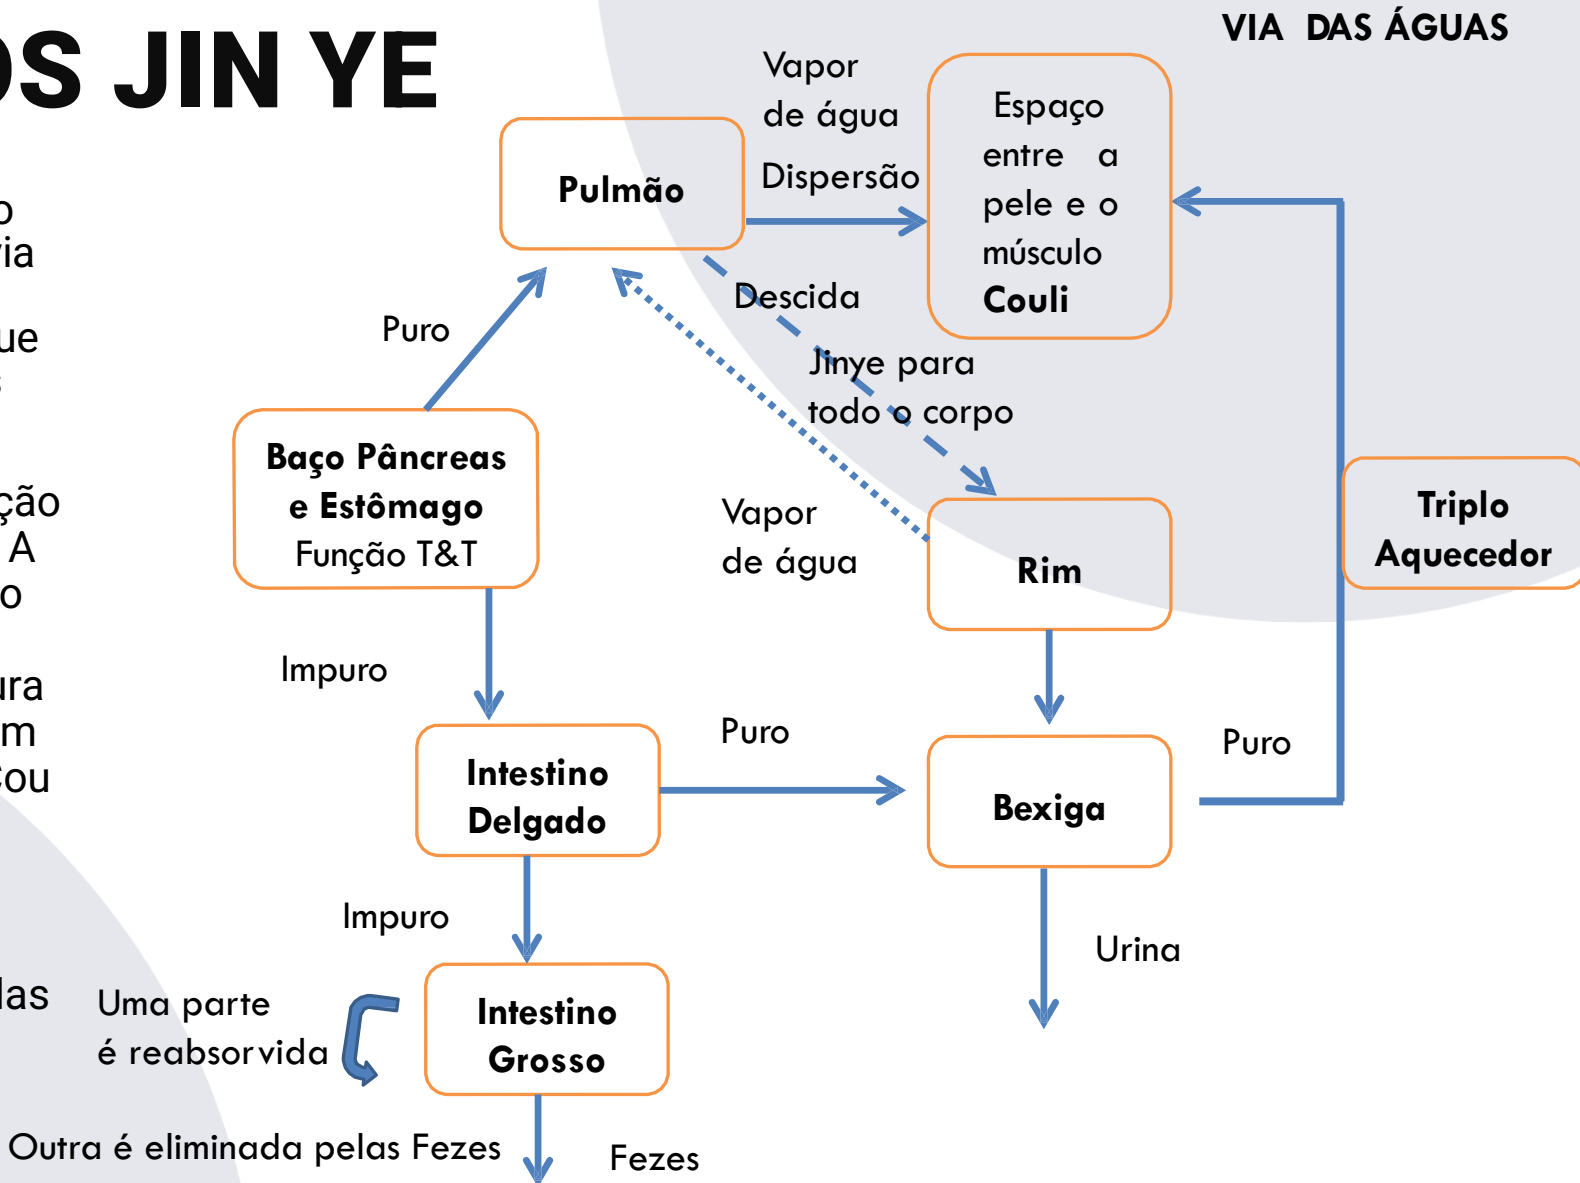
OS JIN YE

VIA DAS ÁGUAS

o
ia

ue

ção
A
o

ura
m
ou

las

Pulmão

Vapor de água

Dispersão

Espaço entre a pele e o músculo Couli

Descida

Jinye para todo o corpo

Puro

Baço Pâncreas e Estômago Função T&T

Vapor de água

Rim

Triplo Aquecedor

Impuro

Puro

Intestino Delgado

Bexiga

Puro

Impuro

Urina

Uma parte é reabsorvida

Intestino Grosso

Outra é eliminada pelas Fezes

Fezes